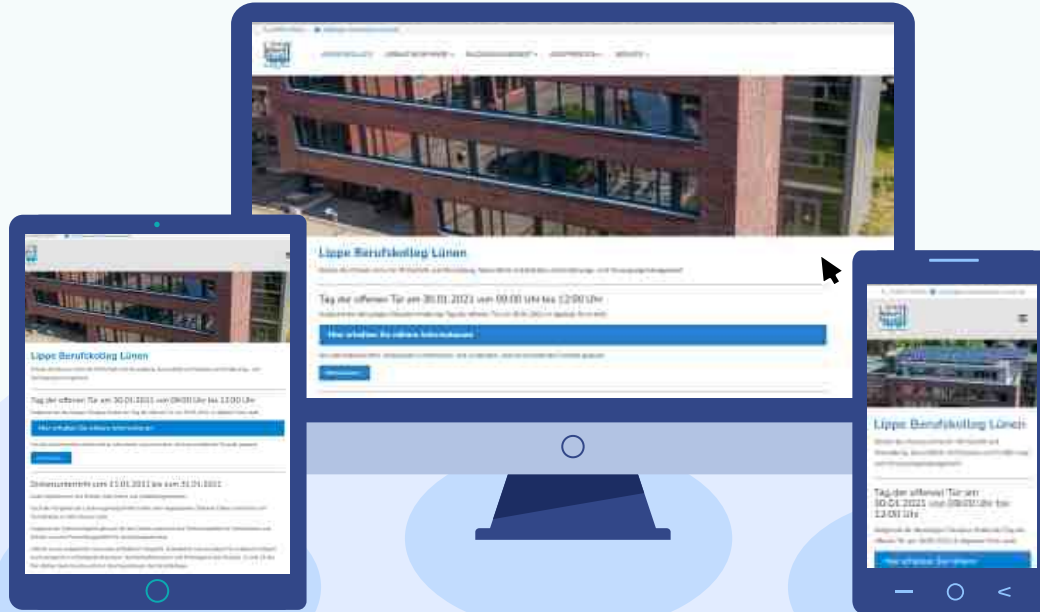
Lippe Berufskolleg Lünen

Tag der offenen Tür am 30.01.2021 von 09:00 Uhr bis 12:00 Uhr

Hier erhalten Sie nähere Informationen

Lippe Berufskolleg Lünen

Tag der offenen Tür am 30.01.2021 von 09:00 Uhr bis 12:00 Uhr

Hier erhalten Sie nähere Informationen

Distanzunterricht vom 11.01.2021 bis zum 31.01.2021

Lippe Berufskolleg Lünen

Tag der offenen Tür am 30.01.2021 von 09:00 Uhr bis 12:00 Uhr